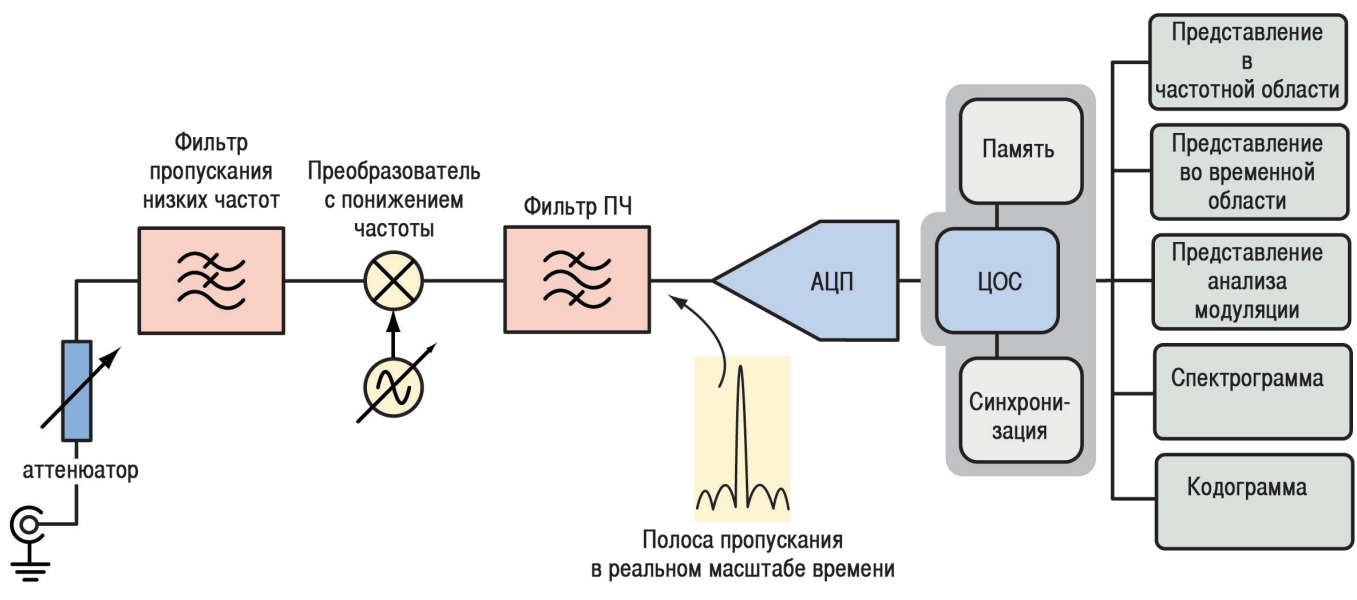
Фильтр пропускания низких частот

Преобразователь с понижением частоты

Фильтр ПЧ

АЦП

Память

ЦОС

Синхронизация

аттенюатор

Полоса пропускания в реальном масштабе времени

Представление в частотной области

Представление во временной области

Представление анализа модуляции

Спектрограмма

Кодограмма